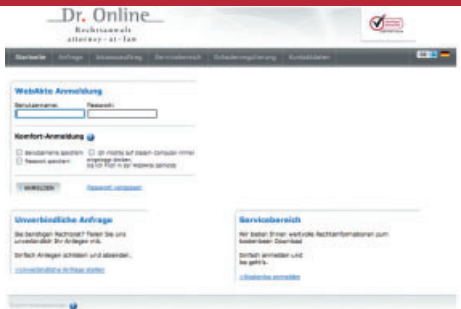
Dr. Online
Rechtsanwalt
attorney - at - law

Startseite | Anfrage | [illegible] | Servicebereich | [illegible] | Kontaktdaten

WebAkte Anmeldung

Benutzername: Passwort:

Komfort-Anmeldung

Benutzername speichern
Passwort speichern
Ich möchte auf diesem Computer immer eingeloggt bleiben. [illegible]

ANMELDEN

Passwort vergessen

Unverbindliche Anfrage

Sie benötigen Rechtsrat? Teilen Sie uns unverbindlich Ihr Anliegen mit.

Einfach Anliegen schildern und absenden.

Unverbindliche Anfrage stellen

Servicebereich

Wir bieten Ihnen wertvolle Rechtinformationen zum kostenlosen Download

Einfach anmelden und los geht's.

Kostenlos anmelden

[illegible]